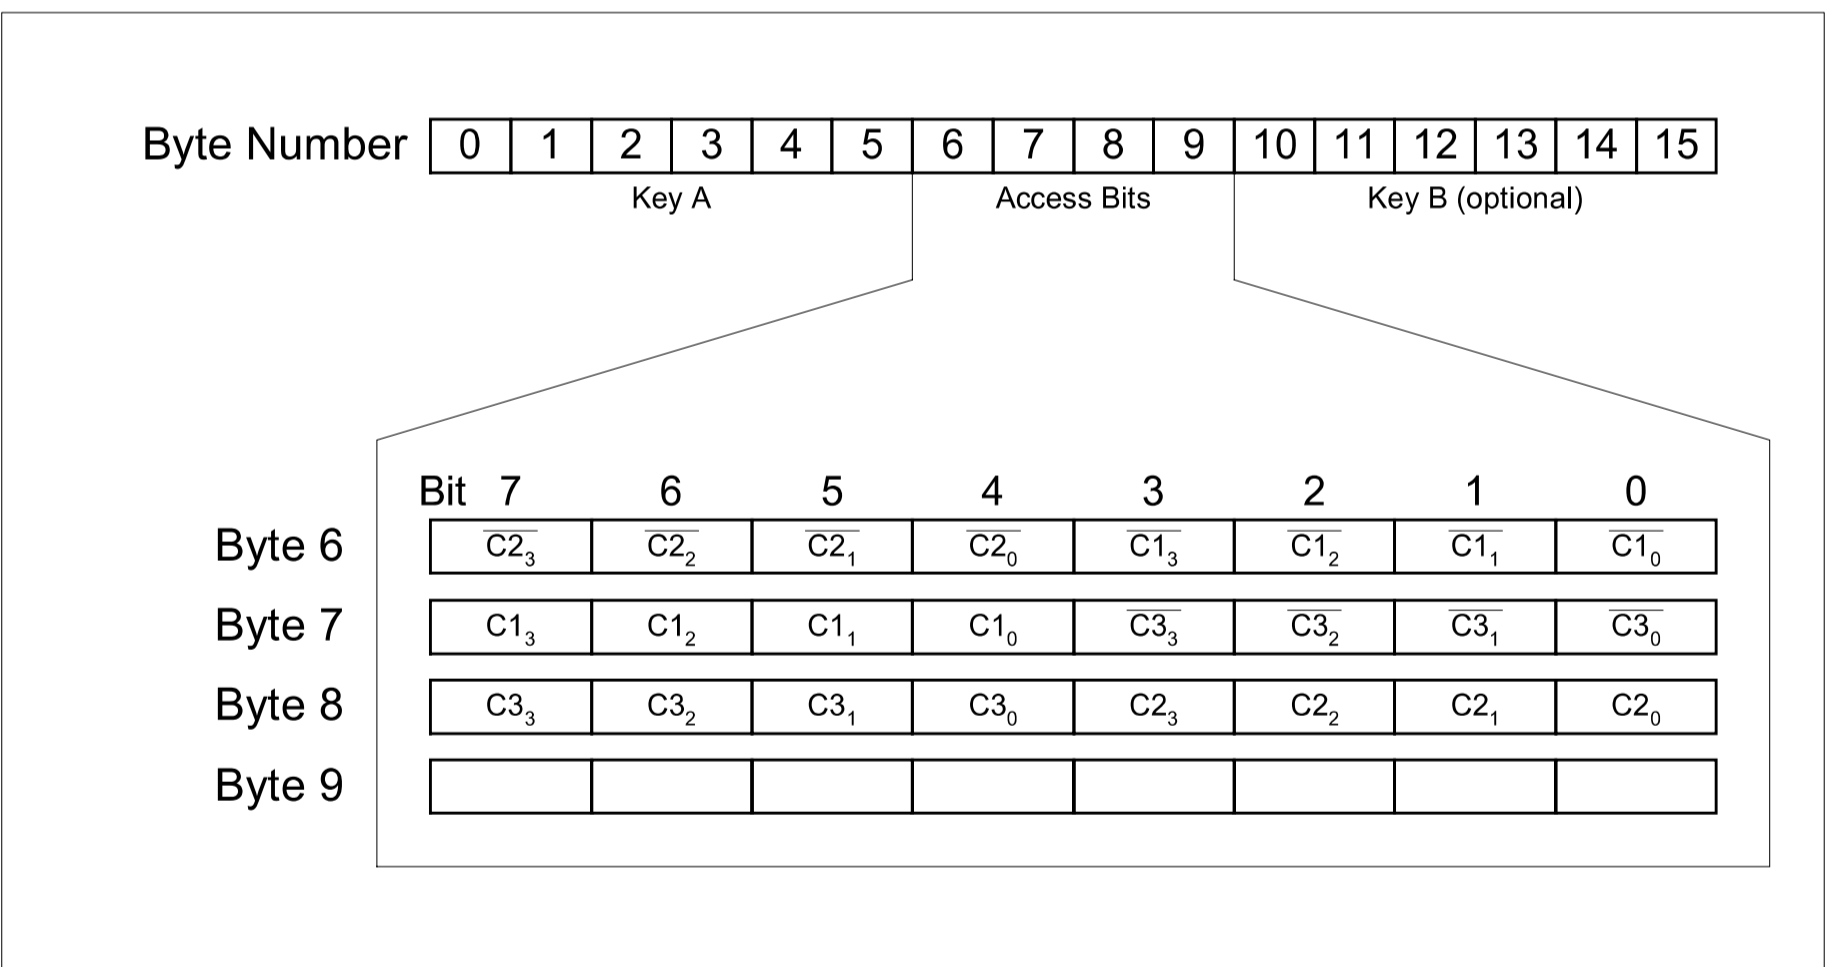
| Byte Number | 0 | 1 | 2 | 3 | 4 | 5 | 6 | 7 | 8 | 9 | 10 | 11 | 12 | 13 | 14 | 15 |
|---|---|---|---|---|---|---|---|---|---|---|---|---|---|---|---|---|

Key A    Access Bits    Key B (optional)

| Bit | 7 | 6 | 5 | 4 | 3 | 2 | 1 | 0 |
|---|---|---|---|---|---|---|---|---|
| Byte 6 | $\overline{C2_3}$ | $\overline{C2_2}$ | $\overline{C2_1}$ | $\overline{C2_0}$ | $\overline{C1_3}$ | $\overline{C1_2}$ | $\overline{C1_1}$ | $\overline{C1_0}$ |
| Byte 7 | $C1_3$ | $C1_2$ | $C1_1$ | $C1_0$ | $\overline{C3_3}$ | $\overline{C3_2}$ | $\overline{C3_1}$ | $\overline{C3_0}$ |
| Byte 8 | $C3_3$ | $C3_2$ | $C3_1$ | $C3_0$ | $C2_3$ | $C2_2$ | $C2_1$ | $C2_0$ |
| Byte 9 | | | | | | | | |